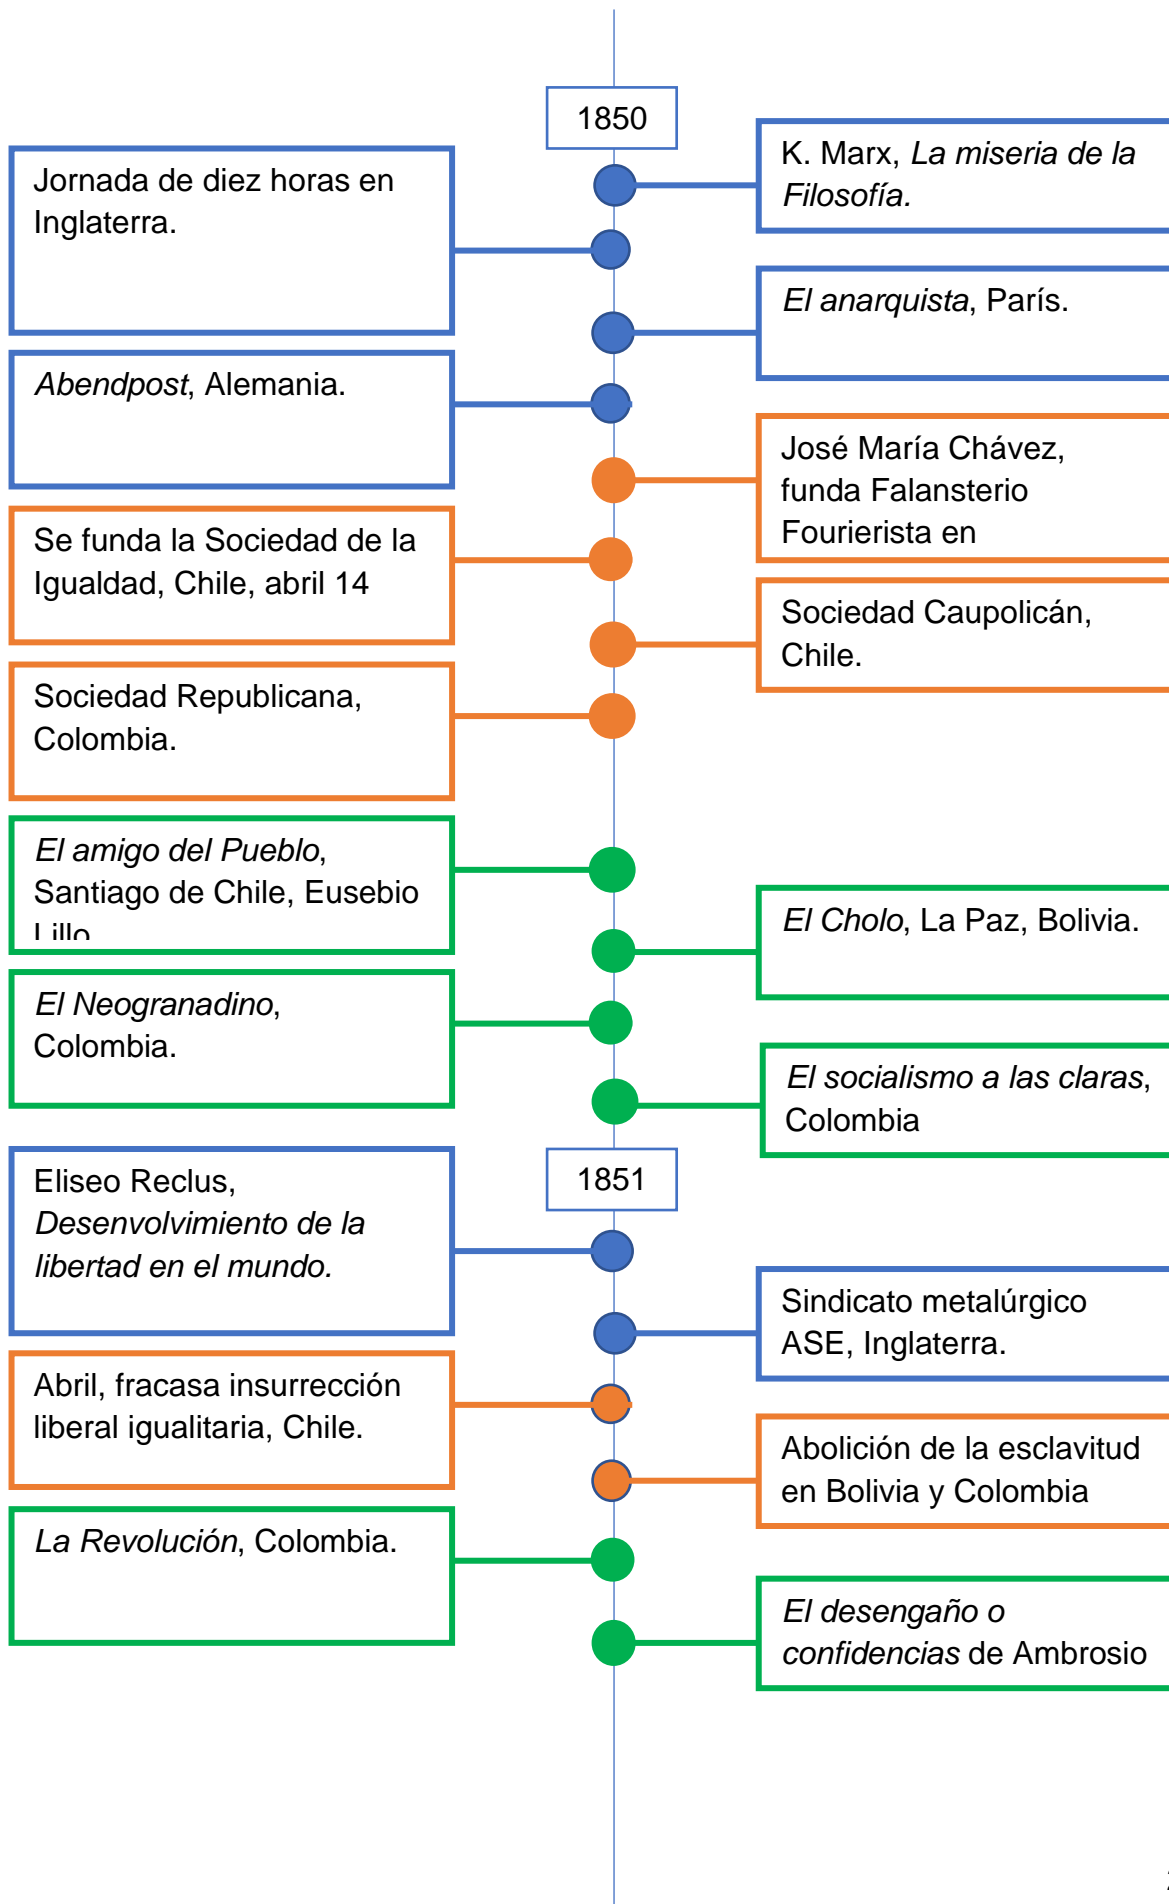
1850

K. Marx, *La miseria de la Filosofía.*

Jornada de diez horas en Inglaterra.

*El anarquista*, París.

*Abendpost*, Alemania.

José María Chávez, funda Falansterio Fourierista en

Se funda la Sociedad de la Igualdad, Chile, abril 14

Sociedad Caupolicán, Chile.

Sociedad Republicana, Colombia.

*El amigo del Pueblo*, Santiago de Chile, Eusebio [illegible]

*El Cholo*, La Paz, Bolivia.

*El Neogranadino*, Colombia.

*El socialismo a las claras*, Colombia

1851

Eliseo Reclus, *Desenvolvimiento de la libertad en el mundo.*

Sindicato metalúrgico ASE, Inglaterra.

Abril, fracasa insurrección liberal igualitaria, Chile.

Abolición de la esclavitud en Bolivia y Colombia

*La Revolución*, Colombia.

*El desengaño o confidencias* de Ambrosio